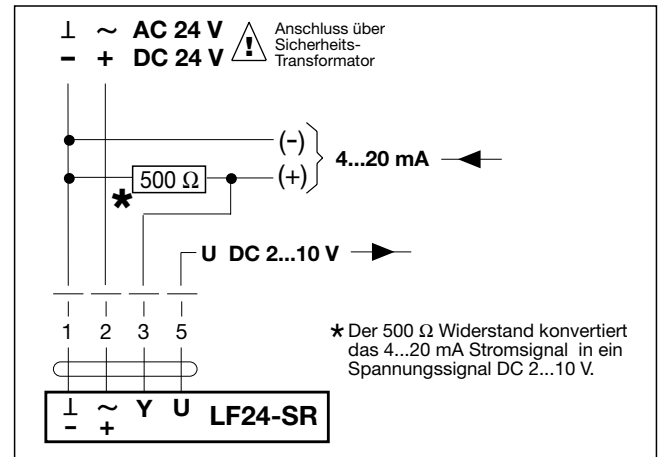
⊥ ~ AC 24 V
– + DC 24 V

Anschluss über Sicherheits-Transformator

(–)
(+)
4...20 mA

500 Ω
*

U DC 2...10 V

1 2 3 5

⊥ ~ Y U
– +
LF24-SR

* Der 500 Ω Widerstand konvertiert das 4...20 mA Stromsignal in ein Spannungssignal DC 2...10 V.